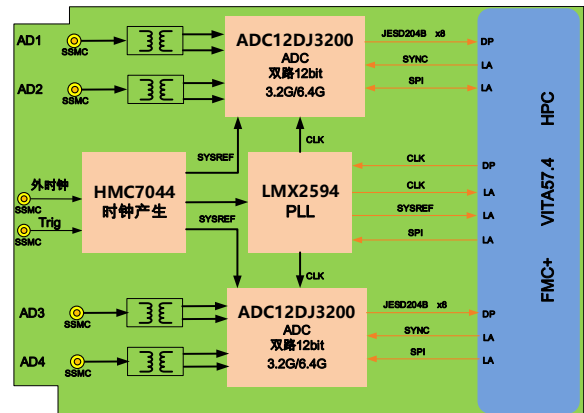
AD1
SSMC
AD2
SSMC
ADC12DJ3200
ADC
双路12bit
3.2G/6.4G
JESD204B x8
SYNC
SPI
DP
LA
LA
HPC
CLK
外时钟
SSMC
Trig
SSMC
HMC7044
时钟产生
SYSREF
SYSREF
LMX2594
PLL
CLK
CLK
SYSREF
SPI
DP
LA
LA
LA
VITA57.4
CLK
FMC+
AD3
SSMC
AD4
SSMC
ADC12DJ3200
ADC
双路12bit
3.2G/6.4G
JESD204B x8
SYNC
SPI
DP
LA
LA